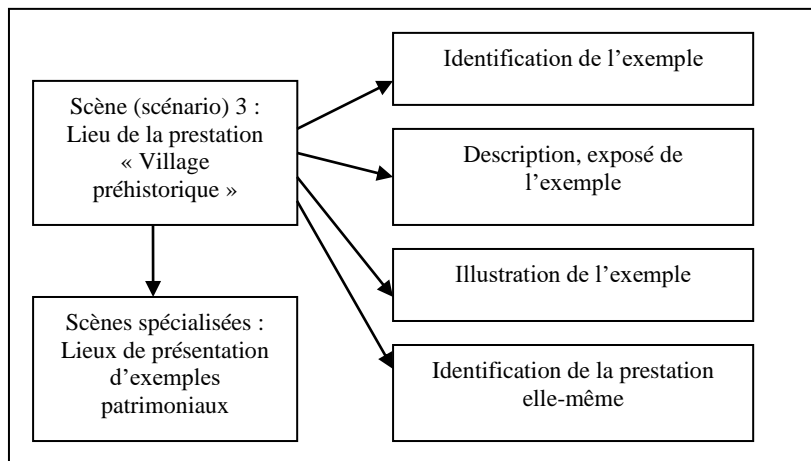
Scène (scénario) 3 : Lieu de la prestation « Village préhistorique »

Identification de l’exemple

Description, exposé de l’exemple

Illustration de l’exemple

Identification de la prestation elle-même

Scènes spécialisées : Lieux de présentation d’exemples patrimoniaux